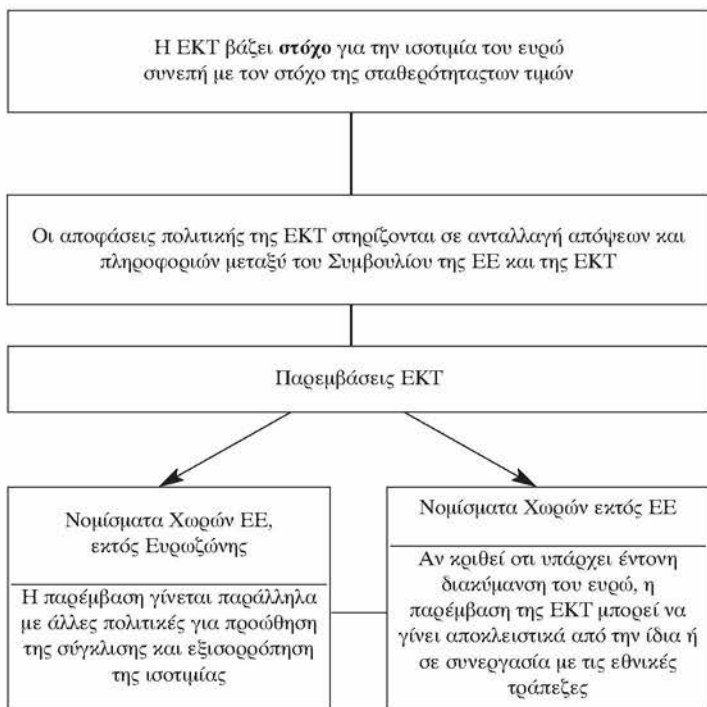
Η ΕΚΤ βάζει **στόχο** για την ισοτιμία του ευρώ συνεπή με τον στόχο της σταθερότηταςτων τιμών

Οι αποφάσεις πολιτικής της ΕΚΤ στηρίζονται σε ανταλλαγή απόψεων και πληροφοριών μεταξύ του Συμβουλίου της ΕΕ και της ΕΚΤ

Παρεμβάσεις ΕΚΤ

Νομίσματα Χωρών ΕΕ, εκτός Ευρωζώνης

Η παρέμβαση γίνεται παράλληλα με άλλες πολιτικές για προώθηση της σύγκλισης και εξισορρόπηση της ισοτιμίας

Νομίσματα Χωρών εκτός ΕΕ

Αν κριθεί οτι υπάρχει έντονη διακύμανση του ευρώ, η παρέμβαση της ΕΚΤ μπορεί να γίνει αποκλειστικά από την ίδια ή σε συνεργασία με τις εθνικές τράπεζες